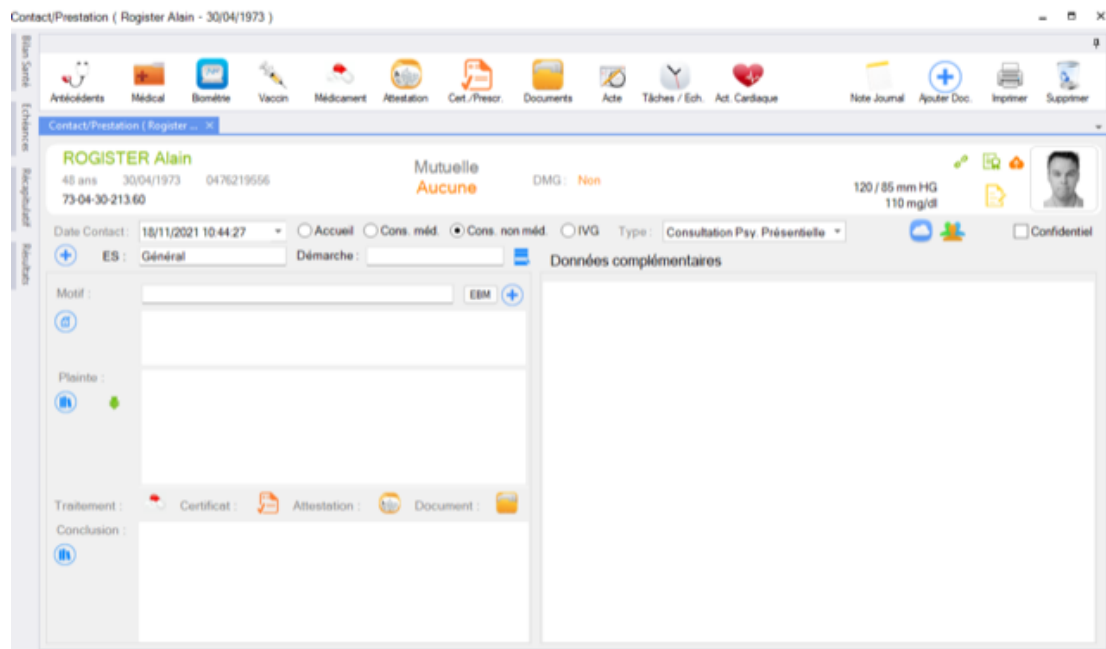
Contact/Prestation ( Rogister Alain - 30/04/1973 )

Bilan Santé
Echéances
Récapitulatif
Résultats

Antécédents Médical Biométrie Vaccin Médicament Attestation Cert./Prescr. Documents Acte Tâches / Ech. Act. Cardiaque Note Journal Ajouter Doc. Imprimer Supprimer

Contact/Prestation ( Rogister ... ×

ROGISTER Alain
48 ans 30/04/1973 0476219556
73-04-30-213.60

Mutuelle
Aucune

DMG : Non

120 / 85 mm HG
110 mg/dl

Date Contact : 18/11/2021 10:44:27 ○ Accueil ○ Cons. méd. ⦿ Cons. non méd. ○ IVG Type : Consultation Psy. Présentielle
☐ Confidentiel

ES : Général Démarche :

Données complémentaires

Motif : EBM

Plainte :

Traitement : Certificat : Attestation : Document :

Conclusion :